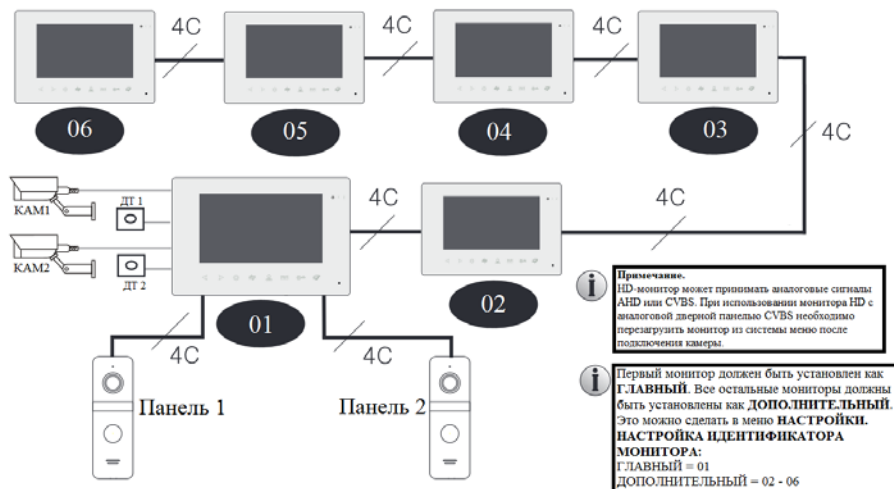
4C

4C

4C

06

05

04

03

4C

КАМ1

ДТ 1

4C

4C

КАМ2

ДТ 2

02

01

4C

4C

Панель 1

Панель 2

Примечание.
HD-монитор может принимать аналоговые сигналы AHD или CVBS. При использовании монитора HD с аналоговой дверной панелью CVBS необходимо перезагрузить монитор из системы меню после подключения камеры.

Первый монитор должен быть установлен как ГЛАВНЫЙ. Все остальные мониторы должны быть установлены как ДОПОЛНИТЕЛЬНЫЙ. Это можно сделать в меню НАСТРОЙКИ. НАСТРОЙКА ИДЕНТИФИКАТОРА МОНИТОРА:
ГЛАВНЫЙ = 01
ДОПОЛНИТЕЛЬНЫЙ = 02 - 06